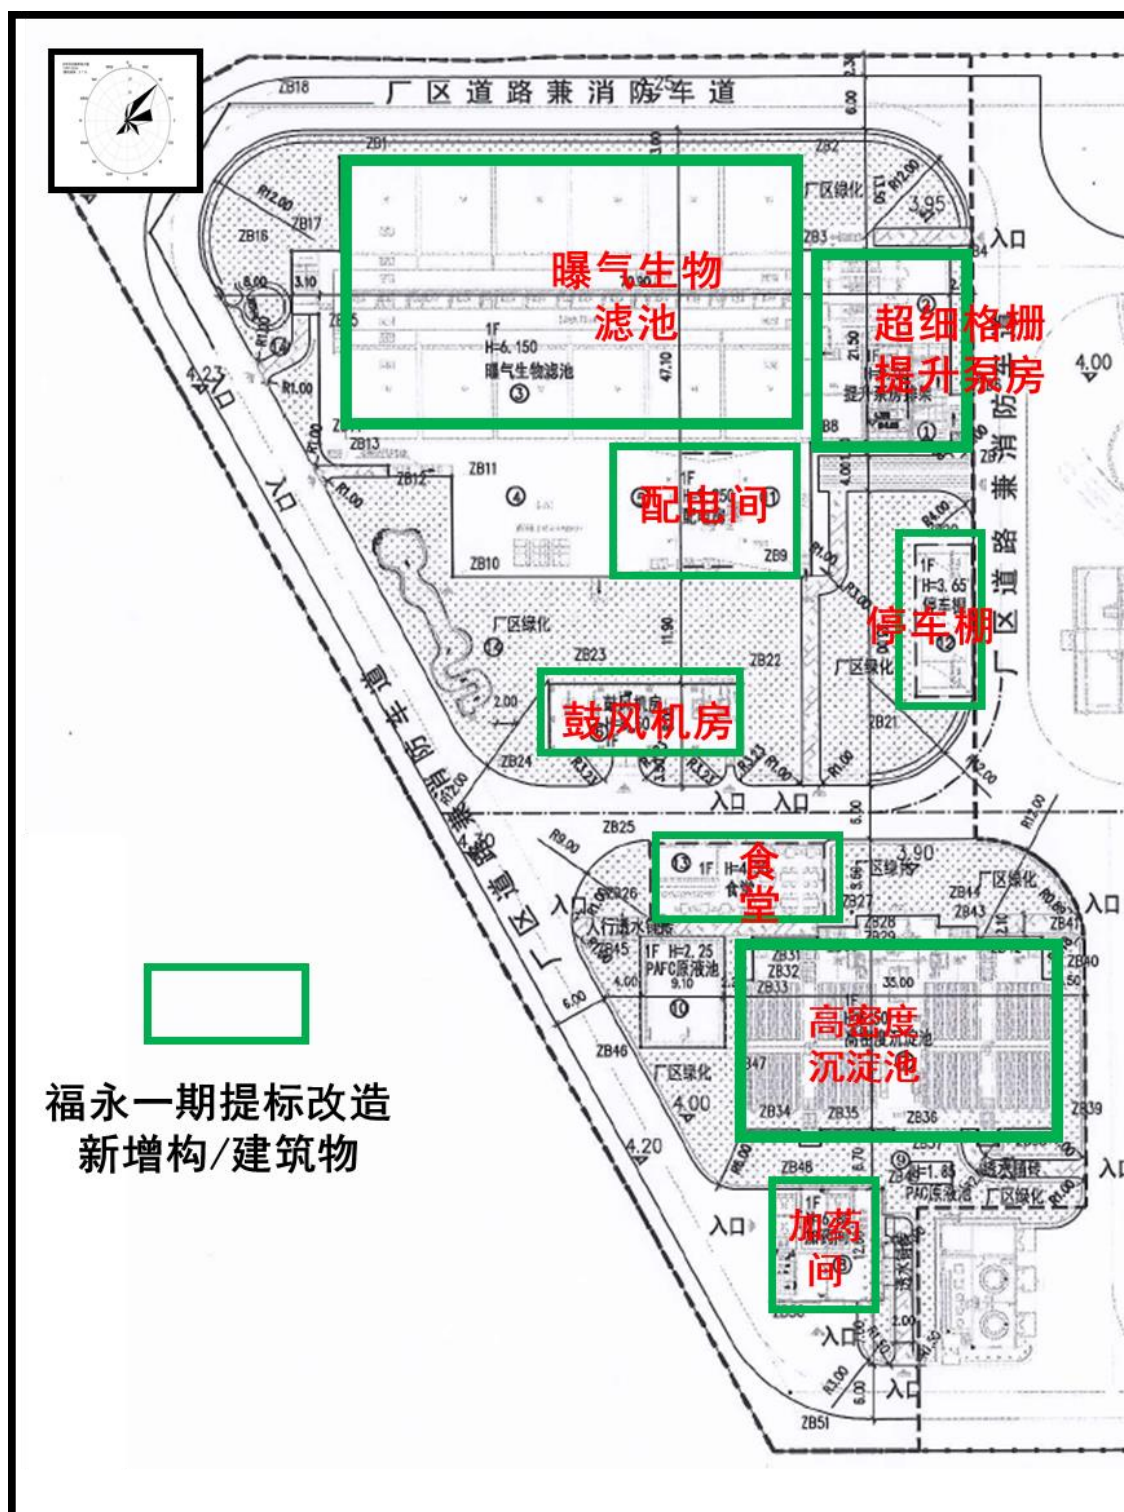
厂区道路兼消防车道

ZB18

ZB1

ZB2

ZB3

ZB16

ZB17

ZB13

ZB12

ZB11

ZB10

ZB9

ZB8

ZB23

ZB22

ZB21

ZB24

ZB25

ZB26

ZB27

ZB28

ZB29

ZB31

ZB32

ZB33

ZB34

ZB35

ZB36

ZB37

ZB39

ZB40

ZB41

ZB43

ZB44

ZB45

ZB46

ZB47

ZB48

ZB51

曝气生物滤池

1F H=6.150 曝气生物滤池 ③

超细格栅提升泵房

提升泵房兼操

配电间

1F ④

停车棚

1F H=3.65 停车棚 ⑫

鼓风机房

食堂

1F

⑬

人行道水钢板

1F H=2.25 PAFC原液池 ⑩

高密度沉淀池

高密度沉淀池

加药间

1F

⑨ 1F H=1.85 PAC原液池

厂区绿化

入口

厂区道路兼消防车道

R12.00

R12.00

R9.00

R4.00

R3.00

R1.00

R1.50

R6.00

8.00

3.10

3.95

4.00

4.20

4.23

3.90

2.00

6.00

11.50

21.50

47.10

35.00

9.10

福永一期提标改造新增构/建筑物